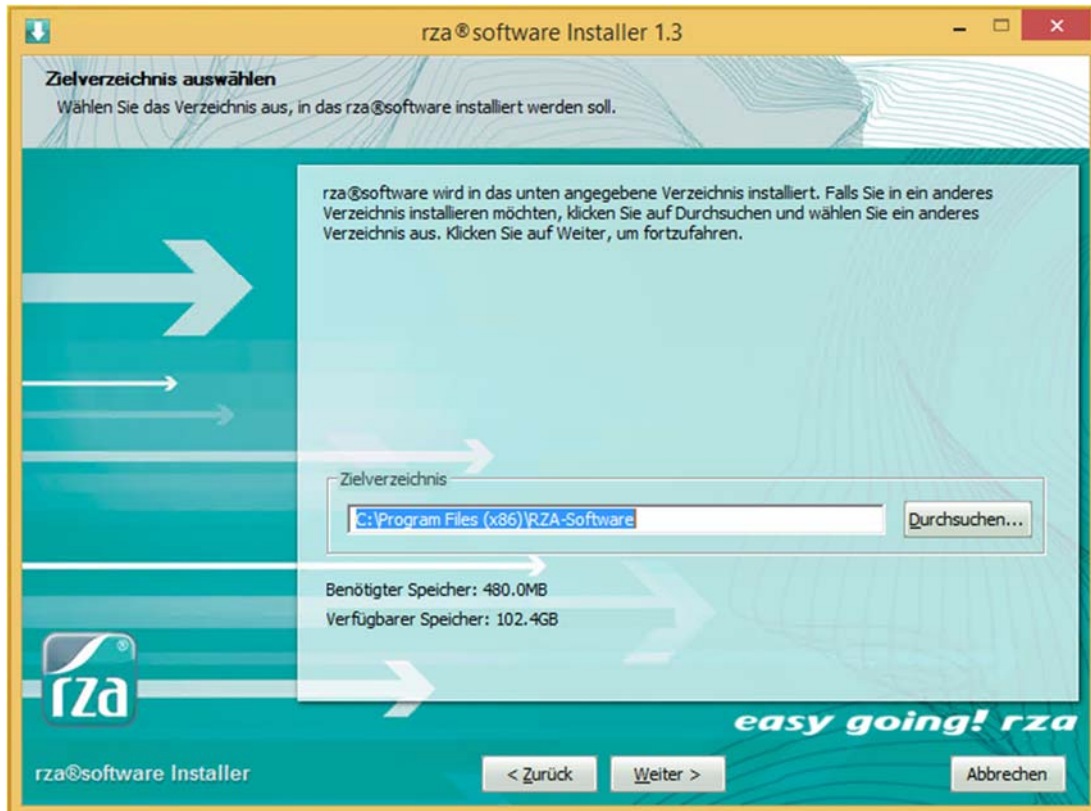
rza®software Installer 1.3

Zielverzeichnis auswählen
Wählen Sie das Verzeichnis aus, in das rza®software installiert werden soll.

rza®software wird in das unten angegebene Verzeichnis installiert. Falls Sie in ein anderes Verzeichnis installieren möchten, klicken Sie auf Durchsuchen und wählen Sie ein anderes Verzeichnis aus. Klicken Sie auf Weiter, um fortzufahren.

Zielverzeichnis

C:\Program Files (x86)\RZA-Software

Durchsuchen...

Benötigter Speicher: 480.0MB
Verfügbarer Speicher: 102.4GB

rza

easy going! rza

rza®software Installer

< Zurück

Weiter >

Abbrechen